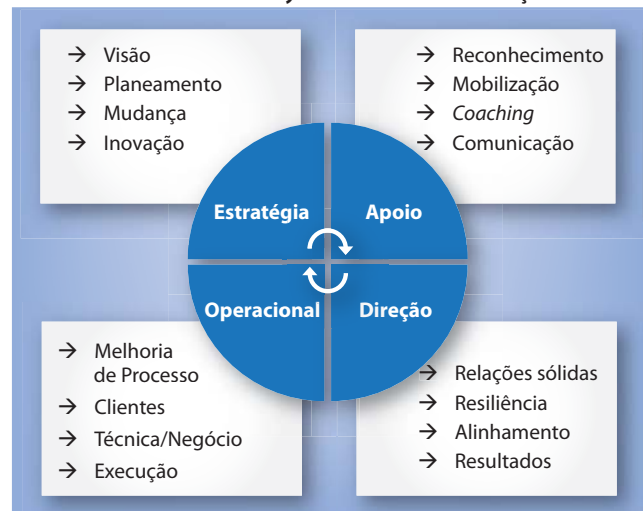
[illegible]

→ Visão
→ Planeamento
→ Mudança
→ Inovação

→ Reconhecimento
→ Mobilização
→ *Coaching*
→ Comunicação

Estratégia

Apoio

Operacional

Direção

→ Melhoria de Processo
→ Clientes
→ Técnica/Negócio
→ Execução

→ Relações sólidas
→ Resiliência
→ Alinhamento
→ Resultados